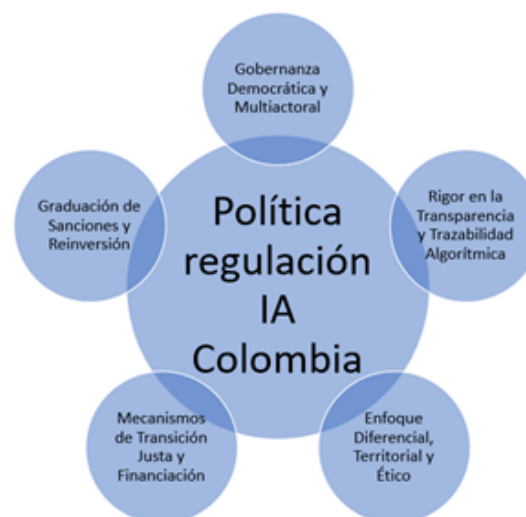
Gobernanza Democrática y Multiactoral

Graduación de Sanciones y Reinversión

Política regulación IA Colombia

Rigor en la Transparencia y Trazabilidad Algorítmica

Mecanismos de Transición Justa y Financiación

Enfoque Diferencial, Territorial y Ético